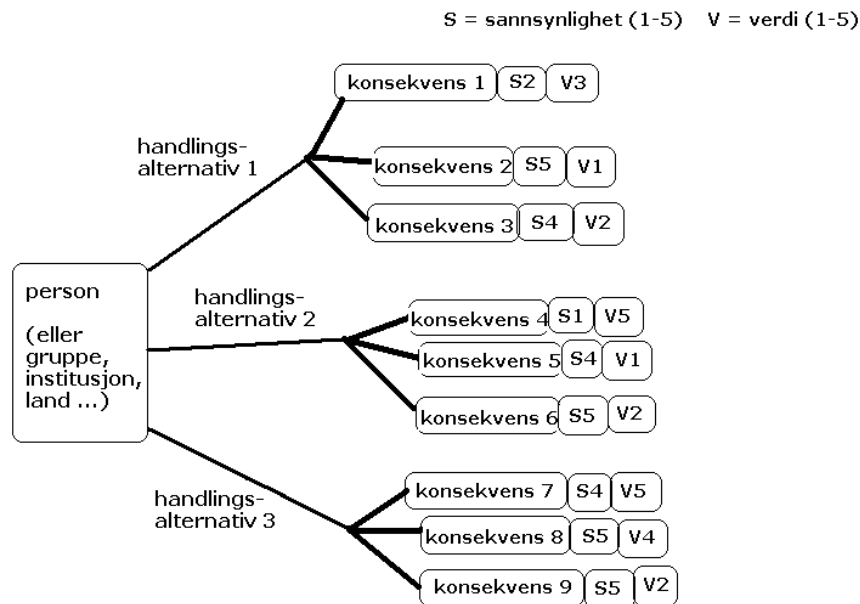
S = sannsynlighet (1-5) V = verdi (1-5)

person

(eller gruppe, institusjon, land ...)

handlingsalternativ 1

konsekvens 1 S2 V3

konsekvens 2 S5 V1

konsekvens 3 S4 V2

handlingsalternativ 2

konsekvens 4 S1 V5

konsekvens 5 S4 V1

konsekvens 6 S5 V2

handlingsalternativ 3

konsekvens 7 S4 V5

konsekvens 8 S5 V4

konsekvens 9 S5 V2